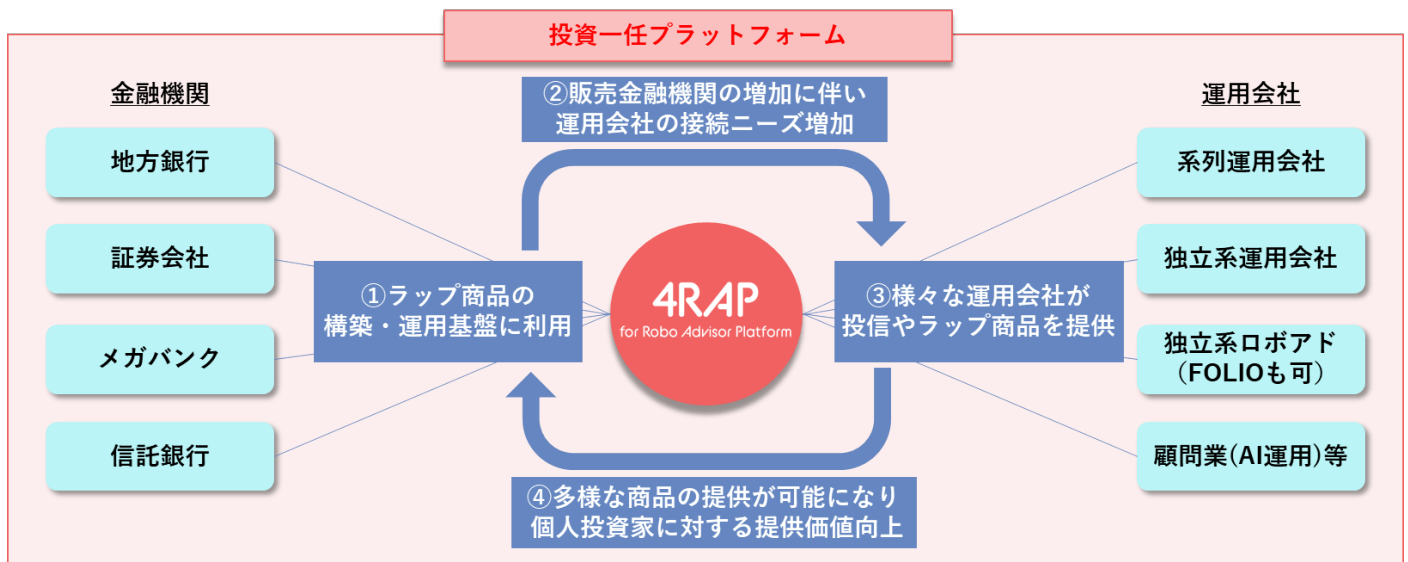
投資一任プラットフォーム

金融機関

地方銀行

証券会社

メガバンク

信託銀行

②販売金融機関の増加に伴い運用会社の接続ニーズ増加

①ラップ商品の構築・運用基盤に利用

4RAP
for Robo Advisor Platform

③様々な運用会社が投信やラップ商品を提供

④多様な商品の提供が可能になり個人投資家に対する提供価値向上

運用会社

系列運用会社

独立系運用会社

独立系ロボアド（FOLIOも可）

顧問業(AI運用)等